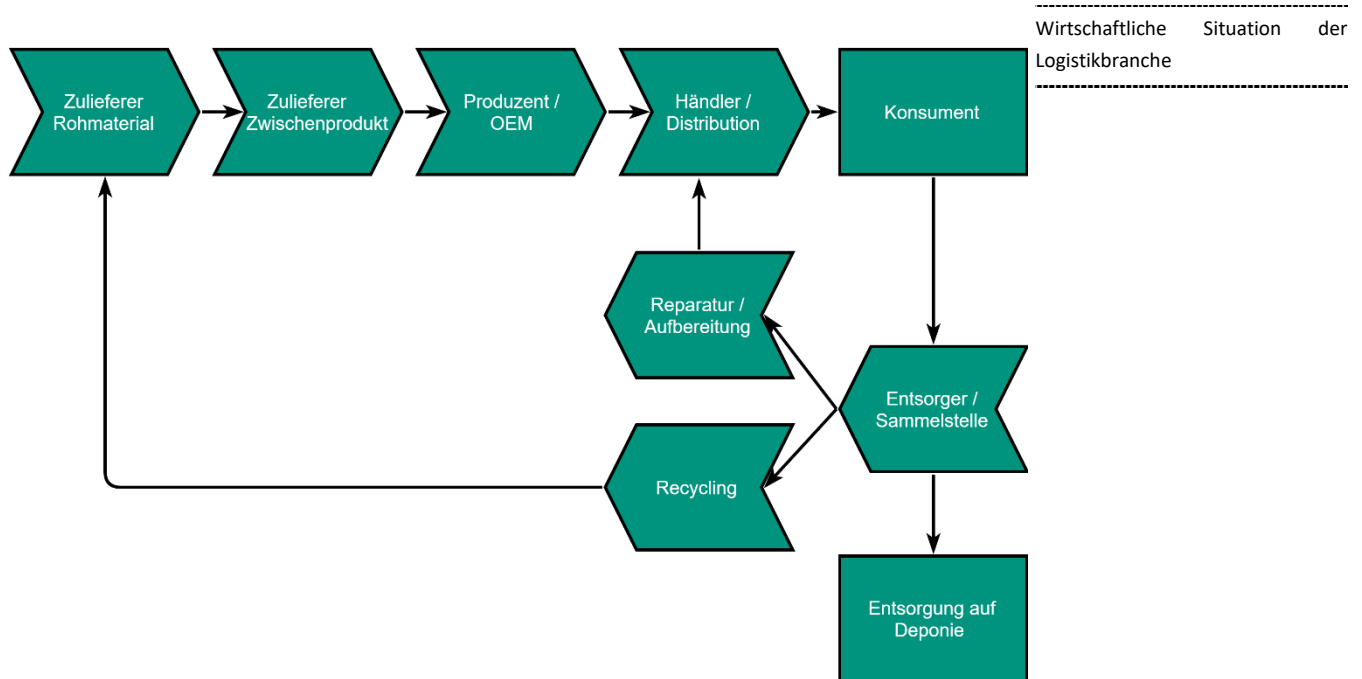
Wirtschaftliche Situation der Logistikbranche

Zulieferer Rohmaterial

Zulieferer Zwischenprodukt

Produzent / OEM

Händler / Distribution

Konsument

Reparatur / Aufbereitung

Entsorger / Sammelstelle

Recycling

Entsorgung auf Deponie